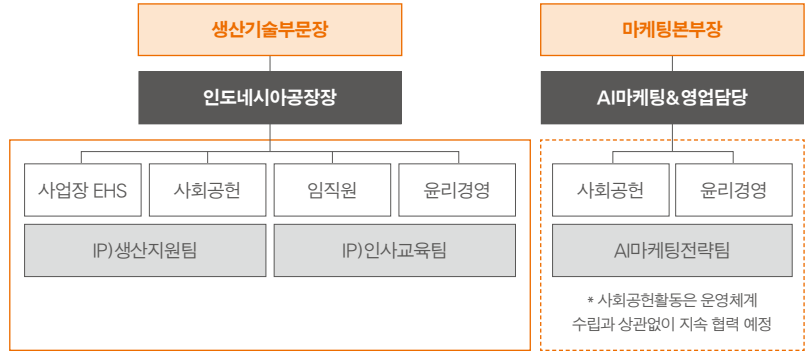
생산기술부문장

인도네시아공장장

사업장 EHS

사회공헌

임직원

윤리경영

IP)생산지원팀

IP)인사교육팀

마케팅본부장

AI마케팅&영업담당

사회공헌

윤리경영

AI마케팅전략팀

* 사회공헌활동은 운영체계 수립과 상관없이 지속 협력 예정